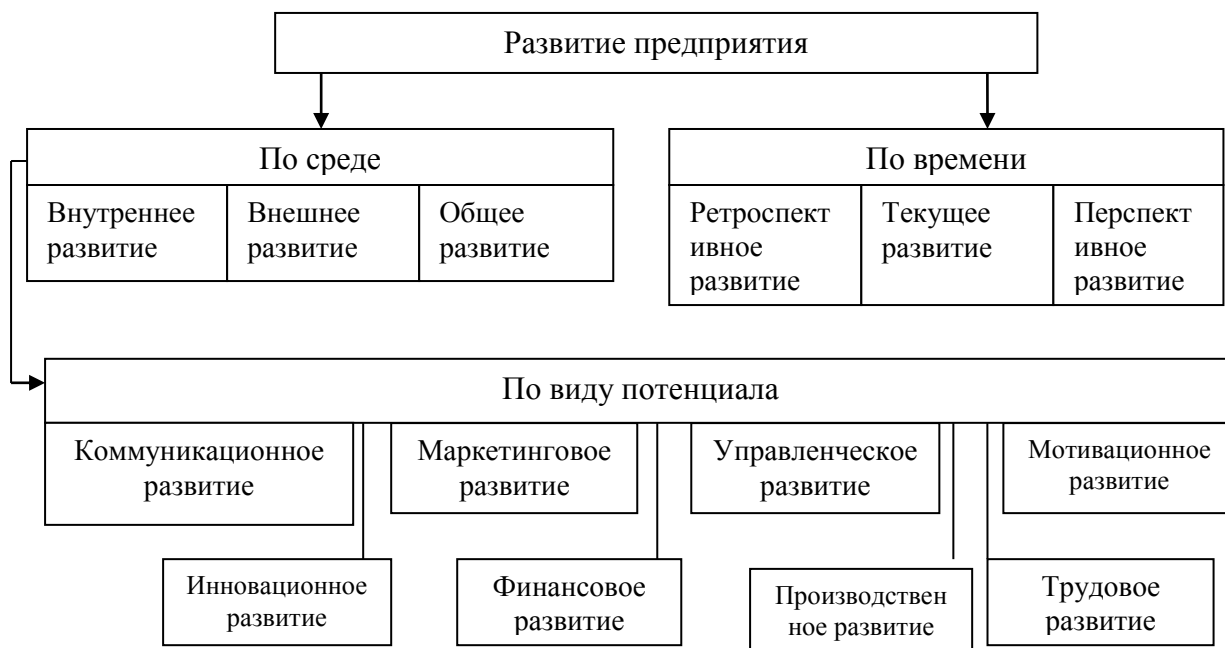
Развитие предприятия

По среде

Внутреннее развитие

Внешнее развитие

Общее развитие

По времени

Ретроспективное развитие

Текущее развитие

Перспективное развитие

По виду потенциала

Коммуникационное развитие

Маркетинговое развитие

Управленческое развитие

Мотивационное развитие

Инновационное развитие

Финансовое развитие

Производственное развитие

Трудовое развитие